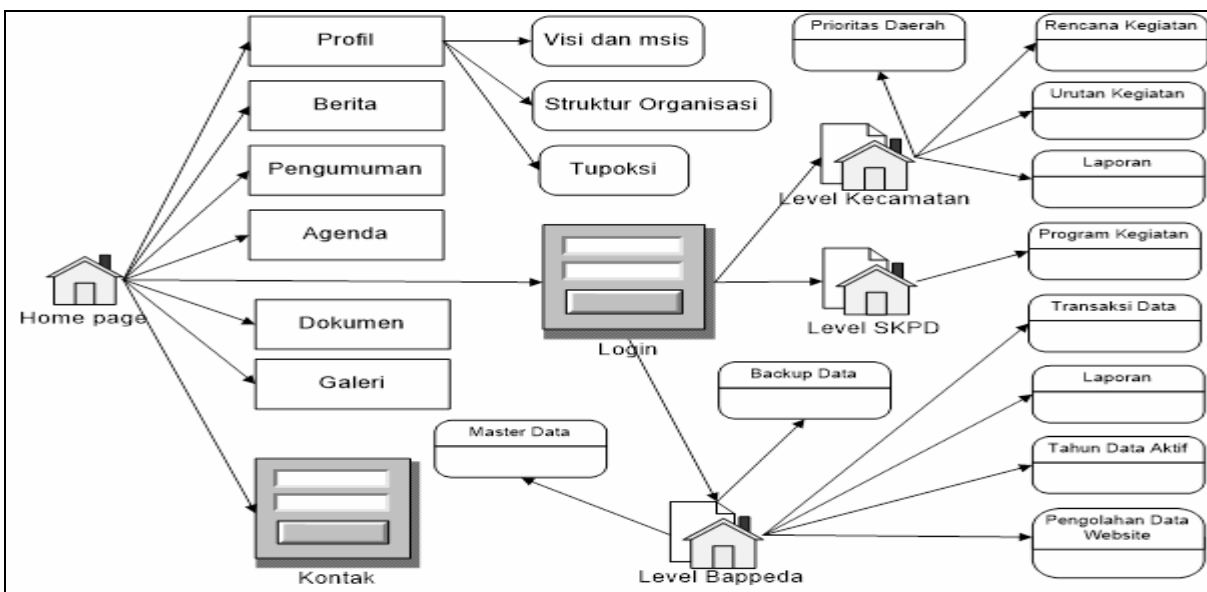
Profil

Visi dan msis

Struktur Organisasi

Tupoksi

Berita

Pengumuman

Agenda

Home page

Dokumen

Galeri

Kontak

Login

Prioritas Daerah

Rencana Kegiatan

Urutan Kegiatan

Laporan

Level Kecamatan

Program Kegiatan

Level SKPD

Transaksi Data

Backup Data

Laporan

Master Data

Tahun Data Aktif

Pengolahan Data Website

Level Bappeda